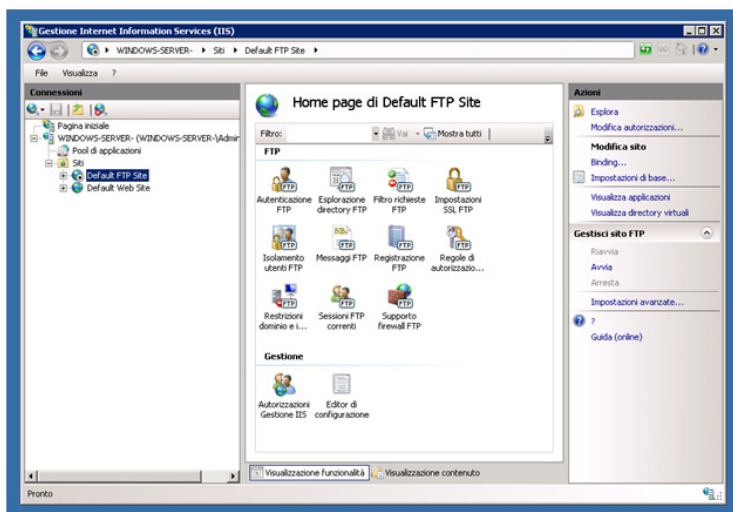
Gestione Internet Information Services (IIS)

WINDOWS-SERVER- ▸ Siti ▸ Default FTP Site ▸

File Visualizza ?

Connessioni

Pagina iniziale
WINDOWS-SERVER- (WINDOWS-SERVER-\Admin
Pool di applicazioni
Siti
Default FTP Site
Default Web Site

Home page di Default FTP Site

Filtro: Vai Mostra tutti

FTP

Autenticazione FTP
Esplorazione directory FTP
Filtro richieste FTP
Impostazioni SSL FTP
Isolamento utenti FTP
Messaggi FTP
Registrazione FTP
Regole di autorizzazio...
Restrizioni dominio e i...
Sessioni FTP correnti
Supporto firewall FTP

Gestione

Autorizzazioni Gestione IIS
Editor di configurazione

Visualizzazione funzionalità Visualizzazione contenuto

Azioni

Esplora
Modifica autorizzazioni...

Modifica sito
Binding...
Impostazioni di base...
Visualizza applicazioni
Visualizza directory virtuali

Gestisci sito FTP
Riavvia
Avvia
Arresta
Impostazioni avanzate...

?
Guida (online)

Pronto